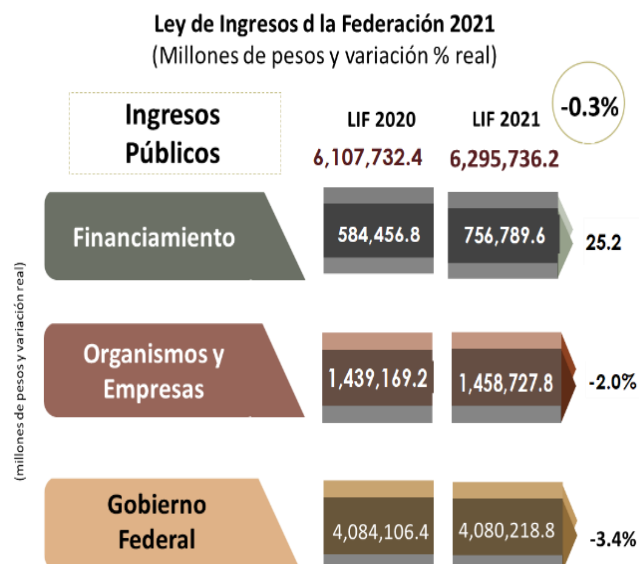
Ley de Ingresos d la Federación 2021
(Millones de pesos y variación % real)

Ingresos Públicos

LIF 2020
6,107,732.4

LIF 2021
6,295,736.2

-0.3%

(millones de pesos y variación real)

Financiamiento
584,456.8
756,789.6
25.2

Organismos y Empresas
1,439,169.2
1,458,727.8
-2.0%

Gobierno Federal
4,084,106.4
4,080,218.8
-3.4%